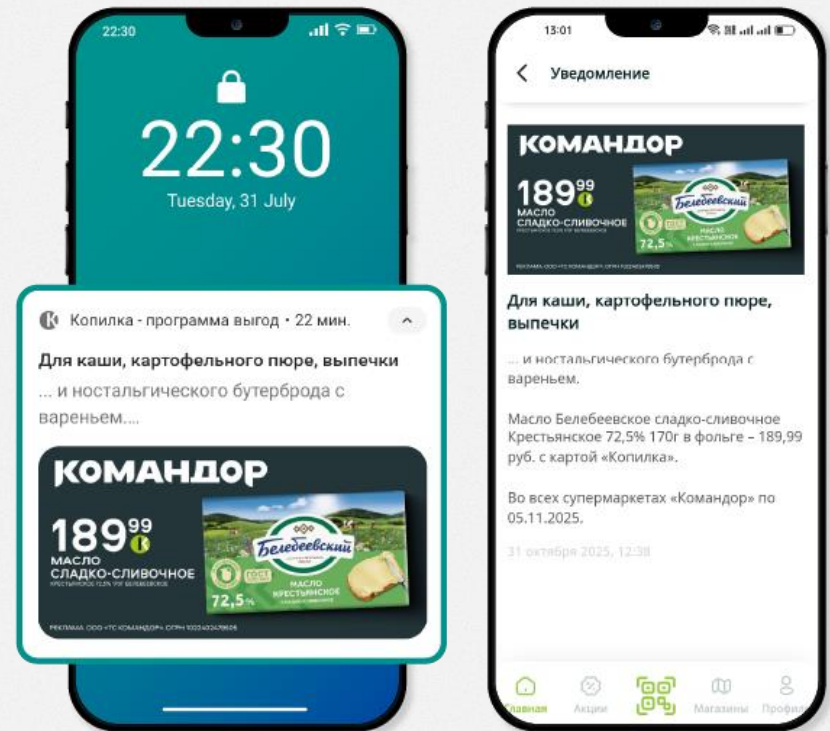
22:30

22:30
Tuesday, 31 July

Копилка - программа выгод • 22 мин.

Для каши, картофельного пюре, выпечки

... и ностальгического бутерброда с вареньем....

КОМАНДОР

$189^{99}$
МАСЛО
СЛАДКО-СЛИВОЧНОЕ
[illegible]

Белебеевский
МАСЛО
КРЕСТЬЯНСКОЕ
72,5%

РЕКЛАМА ООО «ТС КОМАНДОР». ОГРН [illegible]

13:01

Уведомление

КОМАНДОР

$189^{99}$
МАСЛО
СЛАДКО-СЛИВОЧНОЕ
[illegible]

Белебеевский
МАСЛО
КРЕСТЬЯНСКОЕ
72,5%

РЕКЛАМА ООО «ТС КОМАНДОР». ОГРН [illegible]

Для каши, картофельного пюре, выпечки

... и ностальгического бутерброда с вареньем.

Масло Белебеевское сладко-сливочное Крестьянское 72,5% 170г в фольге – 189,99 руб. с картой «Копилка».

Во всех супермаркетах «Командор» по 05.11.2025.

31 октября 2025, 12:38

Главная
Акции
Магазины
Профиль